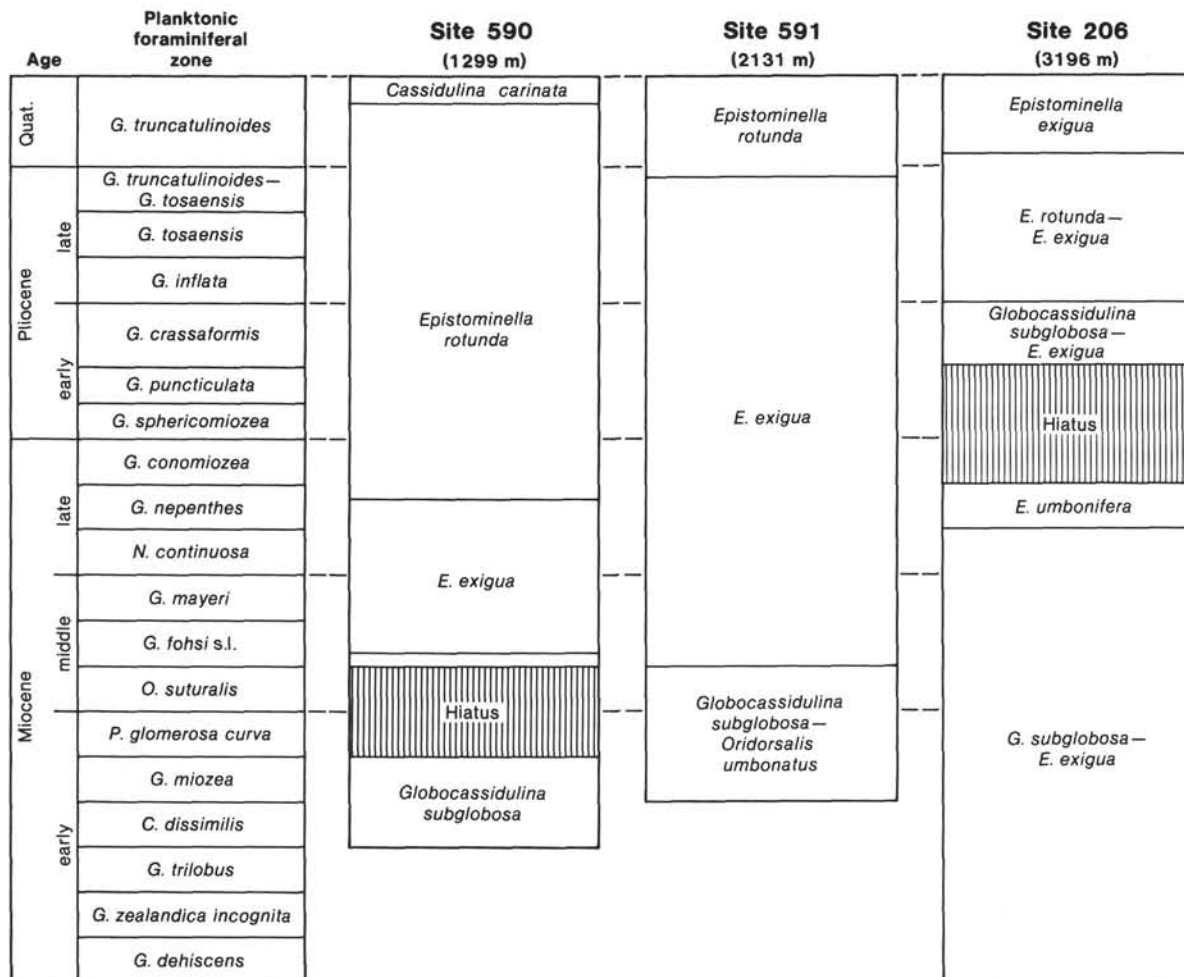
| Age | | Planktonic foraminiferal zone |
|---|---|---|
| Quat. | | G. truncatulinoides |
| Pliocene | late | G. truncatulinoides–G. tosaensis |
| | | G. tosaensis |
| | | G. inflata |
| | early | G. crassaformis |
| | | G. puncticulata |
| | | G. sphericomiozea |
| Miocene | late | G. conomiozea |
| | | G. nepenthes |
| | | N. continuosa |
| | middle | G. mayeri |
| | | G. fohsi s.l. |
| | | O. suturalis |
| | early | P. glomerosa curva |
| | | G. miozea |
| | | C. dissimilis |
| | | G. trilobus |
| | | G. zealandica incognita |
| | | G. dehiscens |

Site 590
(1299 m)

Cassidulina carinata

Epistominella rotunda

E. exigua

Hiatus

Globocassidulina subglobosa

Site 591
(2131 m)

Epistominella rotunda

E. exigua

Globocassidulina subglobosa–Oridorsalis umbonatus

Site 206
(3196 m)

Epistominella exigua

E. rotunda–E. exigua

Globocassidulina subglobosa–E. exigua

Hiatus

E. umbonifera

G. subglobosa–E. exigua